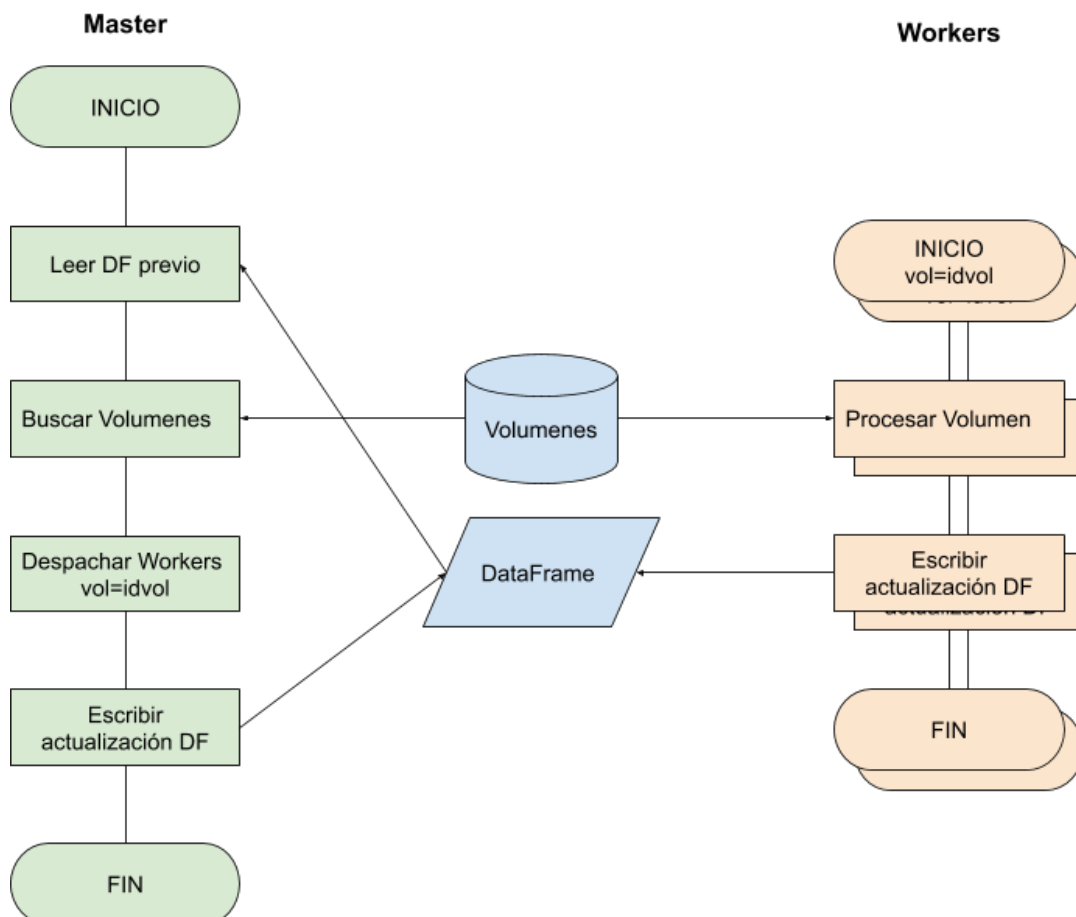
Master

Workers

INICIO

Leer DF previo

Buscar Volumenes

Despachar Workers
vol=idvol

Escribir
actualización DF

FIN

Volumenes

DataFrame

INICIO
vol=idvol

Procesar Volumen

Escribir
actualización DF

FIN